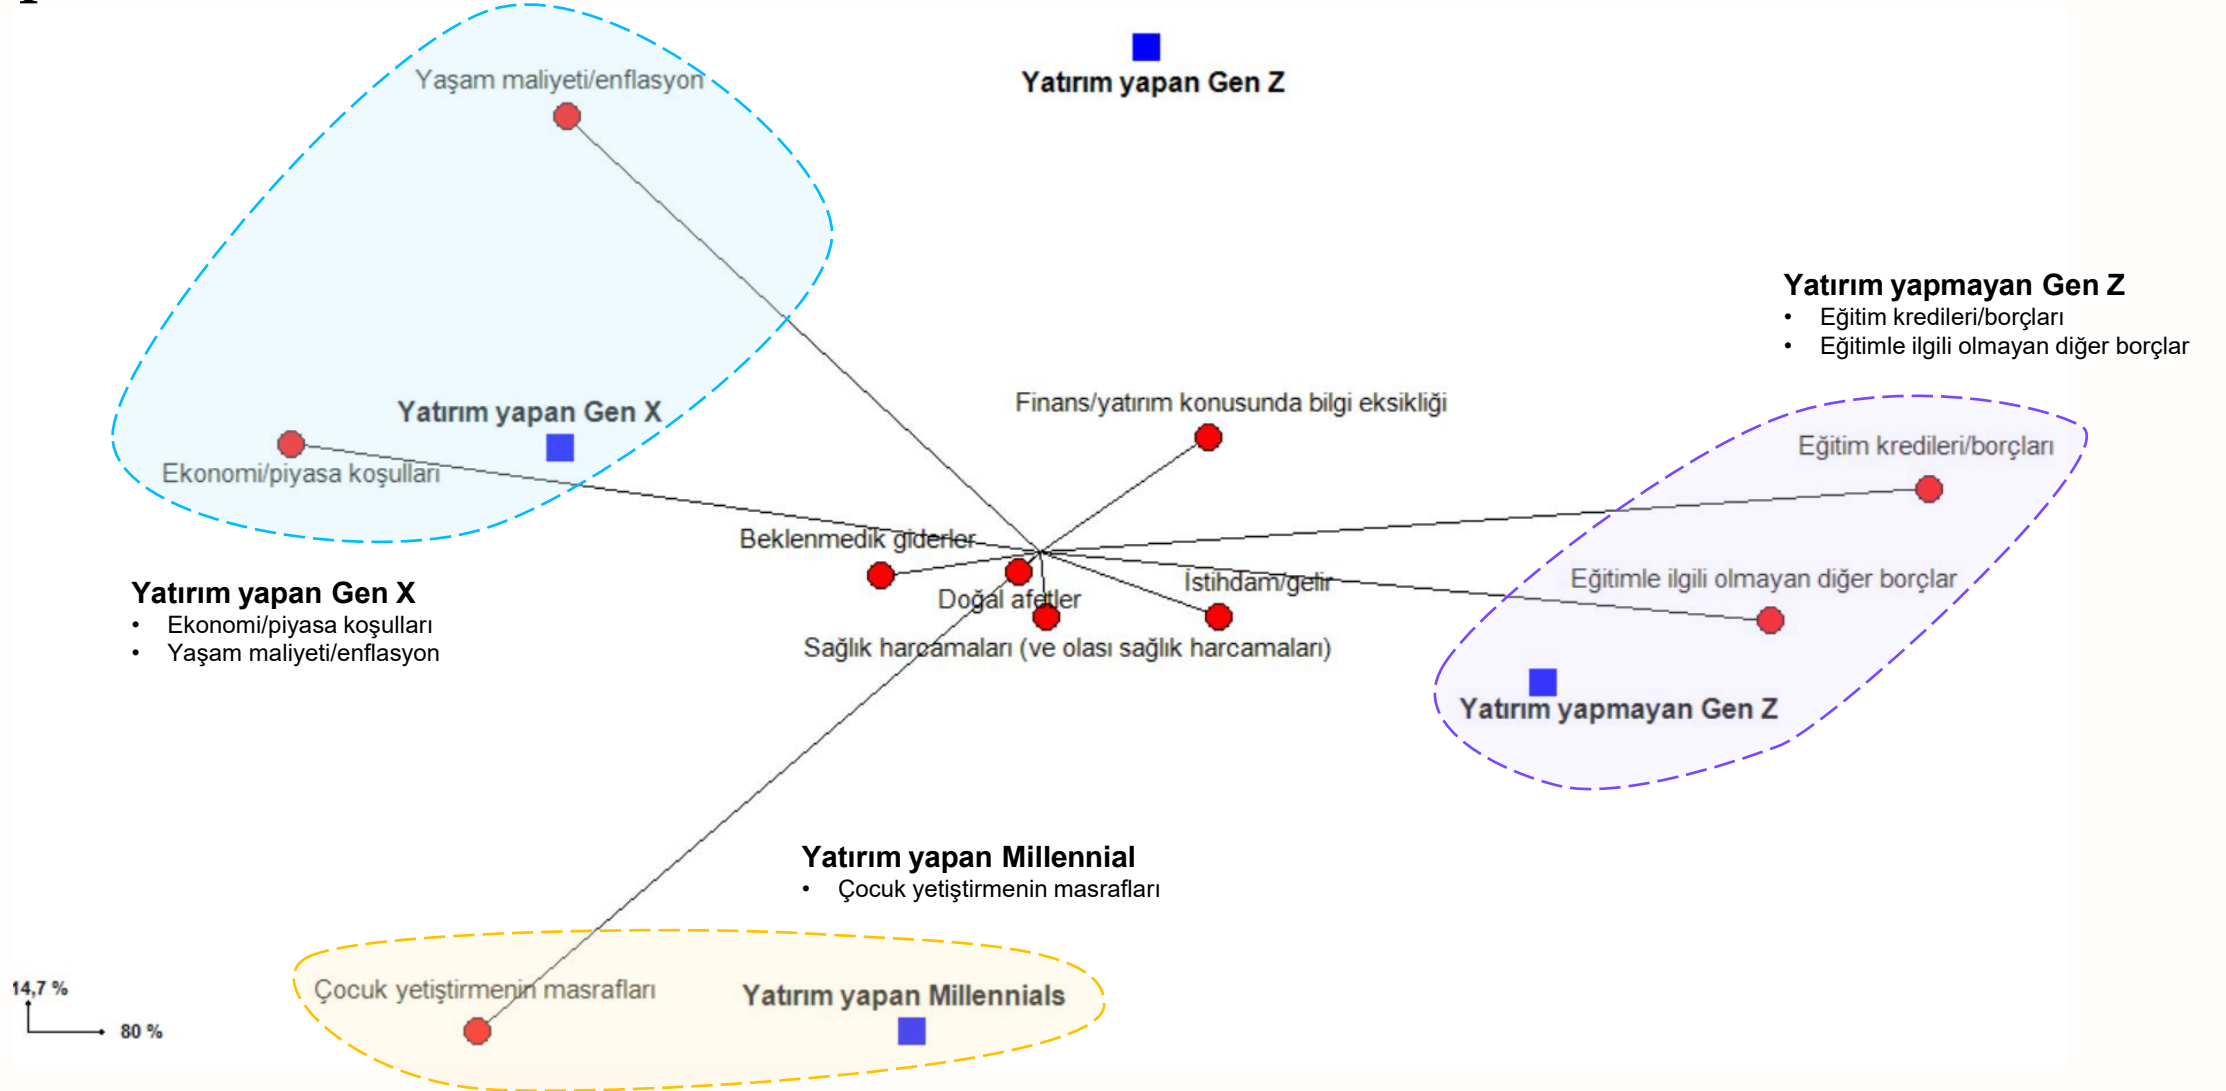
Yatırım yapan Gen Z

Yaşam maliyeti/enflasyon

Yatırım yapmayan Gen Z
• Eğitim kredileri/borçları
• Eğitimle ilgili olmayan diğer borçlar

Finans/yatırım konusunda bilgi eksikliği

Yatırım yapan Gen X

Ekonomi/piyasa koşulları

Eğitim kredileri/borçları

Beklenmedik giderler

İstihdam/gelir

Eğitimle ilgili olmayan diğer borçlar

Doğal afetler

Yatırım yapan Gen X
• Ekonomi/piyasa koşulları
• Yaşam maliyeti/enflasyon

Sağlık harcamaları (ve olası sağlık harcamaları)

Yatırım yapmayan Gen Z

Yatırım yapan Millennial
• Çocuk yetiştirmenin masrafları

14,7 %

80 %

Çocuk yetiştirmenin masrafları

Yatırım yapan Millennials